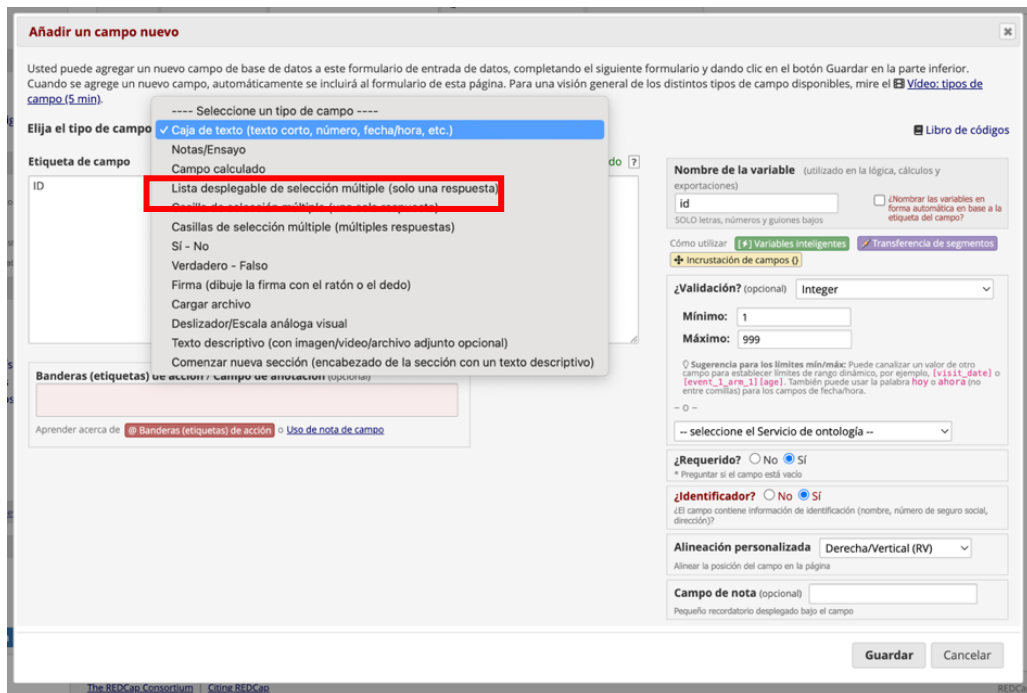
Añadir un campo nuevo

Usted puede agregar un nuevo campo de base de datos a este formulario de entrada de datos, completando el siguiente formulario y dando clic en el botón Guardar en la parte inferior. Cuando se agregue un nuevo campo, automáticamente se incluirá al formulario de esta página. Para una visión general de los distintos tipos de campo disponibles, mire el Vídeo: tipos de campo (5 min).

Elija el tipo de campo

---- Seleccione un tipo de campo ----
✓ Caja de texto (texto corto, número, fecha/hora, etc.)
Notas/Ensayo
Campo calculado
Lista desplegable de selección múltiple (solo una respuesta)
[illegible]
Casillas de selección múltiple (múltiples respuestas)
Sí - No
Verdadero - Falso
Firma (dibuje la firma con el ratón o el dedo)
Cargar archivo
Deslizador/Escala análoga visual
Texto descriptivo (con imagen/video/archivo adjunto opcional)
Comenzar nueva sección (encabezado de la sección con un texto descriptivo)

Libro de códigos

Etiqueta de campo
ID

do ?

Banderas (etiquetas) de acción / Campo de anotación (opcional)

Aprender acerca de @ Banderas (etiquetas) de acción o Uso de nota de campo

Nombre de la variable (utilizado en la lógica, cálculos y exportaciones)
id
SOLO letras, números y guiones bajos
¿Nombrar las variables en forma automática en base a la etiqueta del campo?

Cómo utilizar [⚡] Variables inteligentes Transferencia de segmentos Incrustación de campos {}

¿Validación? (opcional) Integer
Mínimo: 1
Máximo: 999

Sugerencia para los límites mín/máx: Puede canalizar un valor de otro campo para establecer límites de rango dinámico, por ejemplo, [visit_date] o [event_1_arm_1][age]. También puede usar la palabra hoy o ahora (no entre comillas) para los campos de fecha/hora.
-- O --
-- seleccione el Servicio de ontología --

¿Requerido? No Sí
* Preguntar si el campo está vacío

¿Identificador? No Sí
¿El campo contiene información de identificación (nombre, número de seguro social, dirección)?

Alineación personalizada Derecha/Vertical (RV)
Alinear la posición del campo en la página

Campo de nota (opcional)
Pequeño recordatorio desplegado bajo el campo

Guardar Cancelar

The REDCap Consortium | Citing REDCap